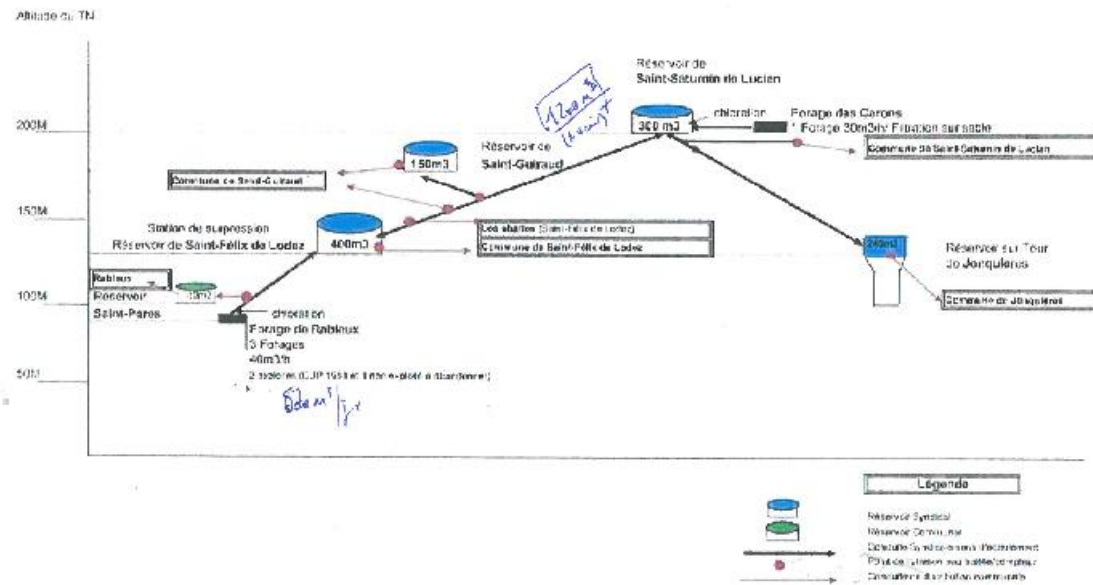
Altitude du TN

Réservoir de
Saint-Saturnin de Lucian

$\frac{1200 m^3}{(4 mois)}$

chloration

Forage des Carons
1 Forage 30m3/h/ Filtration sur sable

200M

360 m3

Commune de Saint-Saturnin de Lucian

Réservoir de
Saint-Guiraud

150m3

Commune de Saint-Guiraud

150M

Station de surpression
Réservoir de Saint-Félix de Lodez

400m3

Les abattoirs (Saint-Félix de Lodez)

Commune de Saint-Félix de Lodez

240m3

Réservoir sur Tour
de Jonquières

Rabieux

100M

Réservoir
Saint-Pares

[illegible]m3

chloration
Forage de Rabieux
3 Forages
40m3/h

Commune de Jonquières

50M

2 stations (CJP 1951 et 1 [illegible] exploité ou abandonné)

$500 m^3/j^r$

Légende

Réservoir Syndical
Réservoir Communal
Conduite Syndicale sans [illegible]
Point de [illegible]
Conduite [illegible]